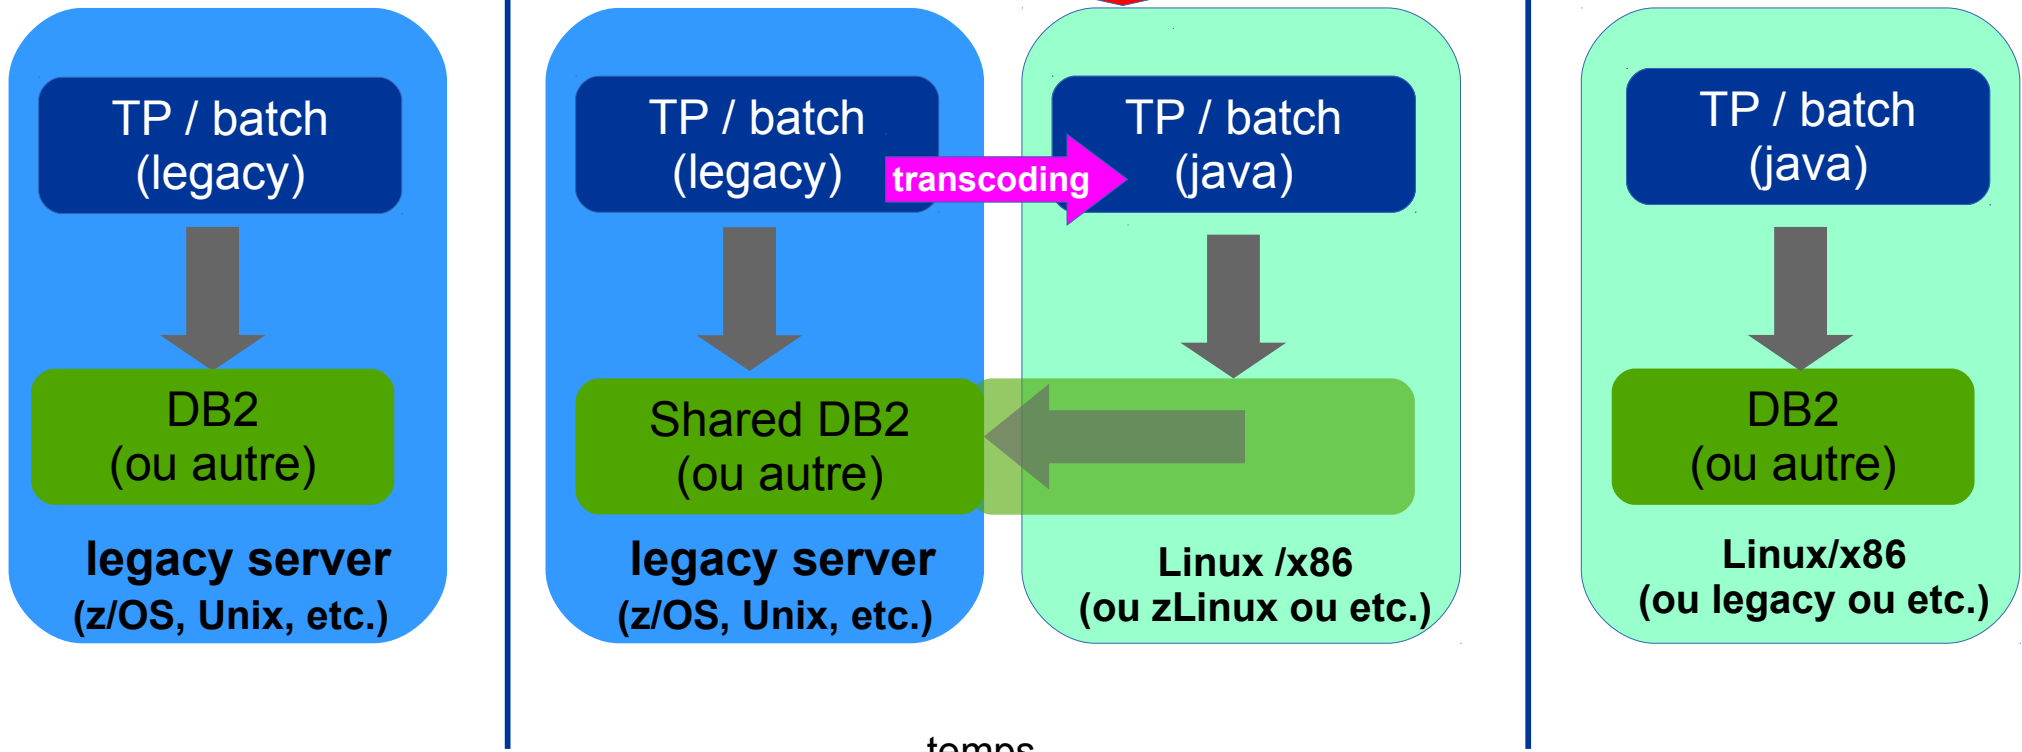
TP / batch
(legacy)

DB2
(ou autre)

legacy server
(z/OS, Unix, etc.)

TP / batch
(legacy)

transcoding

TP / batch
(java)

Shared DB2
(ou autre)

legacy server
(z/OS, Unix, etc.)

Linux /x86
(ou zLinux ou etc.)

TP / batch
(java)

DB2
(ou autre)

Linux/x86
(ou legacy ou etc.)

temps